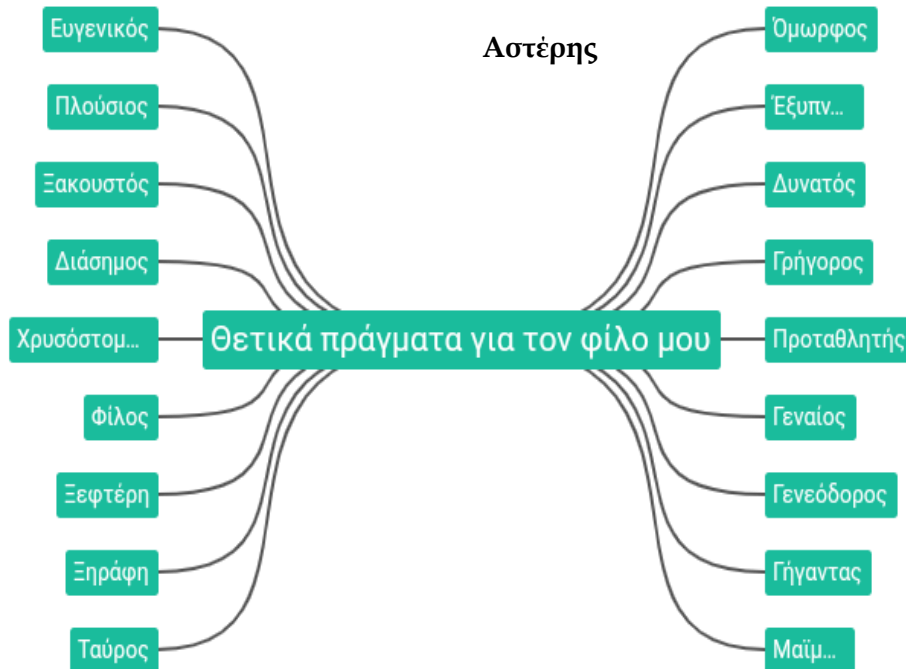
Αστέρης

Θετικά πράγματα για τον φίλο μου

Ευγενικός
Πλούσιος
Ξακουστός
Διάσημος
Χρυσόστομ...
Φίλος
Ξεφτέρη
Ξηράφη
Ταύρος

Όμωρφος
Έξυπν...
Δυνατός
Γρήγορος
Προταθλητής
Γεναίος
Γενεόδορος
Γήγαντας
Μαϊμ...